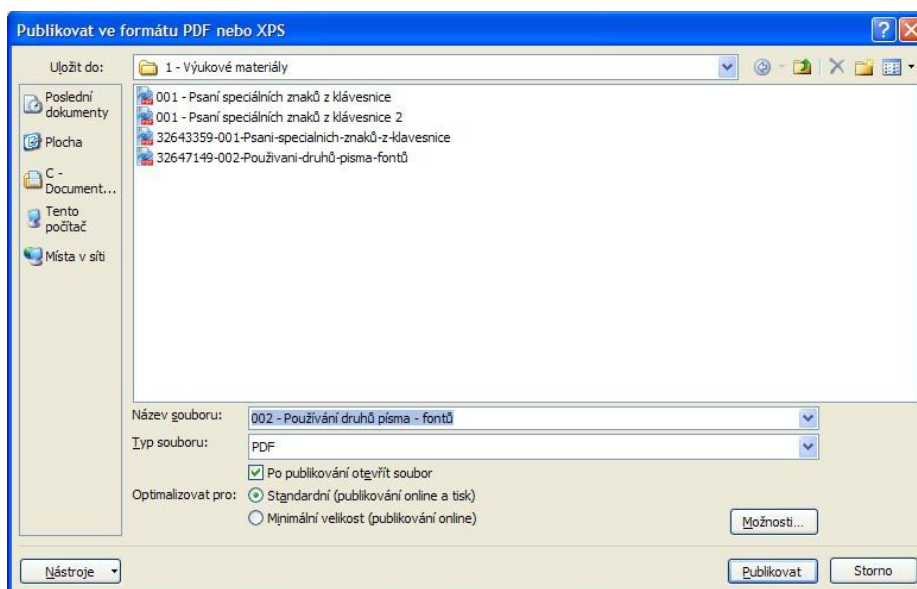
Publikovat ve formátu PDF nebo XPS

Uložit do: 1 - Výukové materiály

Poslední dokumenty
Plocha
C - Document...
Tento počítač
Místa v síti

001 - Psaní speciálních znaků z klávesnice
001 - Psaní speciálních znaků z klávesnice 2
32643359-001-Psani-specialnich-znaků-z-klavesnice
32647149-002-Používani-druhů-pisma-fontů

Název souboru: 002 - Používání druhů písma - fontů
Typ souboru: PDF
Po publikování otevřít soubor
Optimalizovat pro: Standardní (publikování online a tisk)
Minimální velikost (publikování online)
Možnosti...

Nástroje
Publikovat
Storno